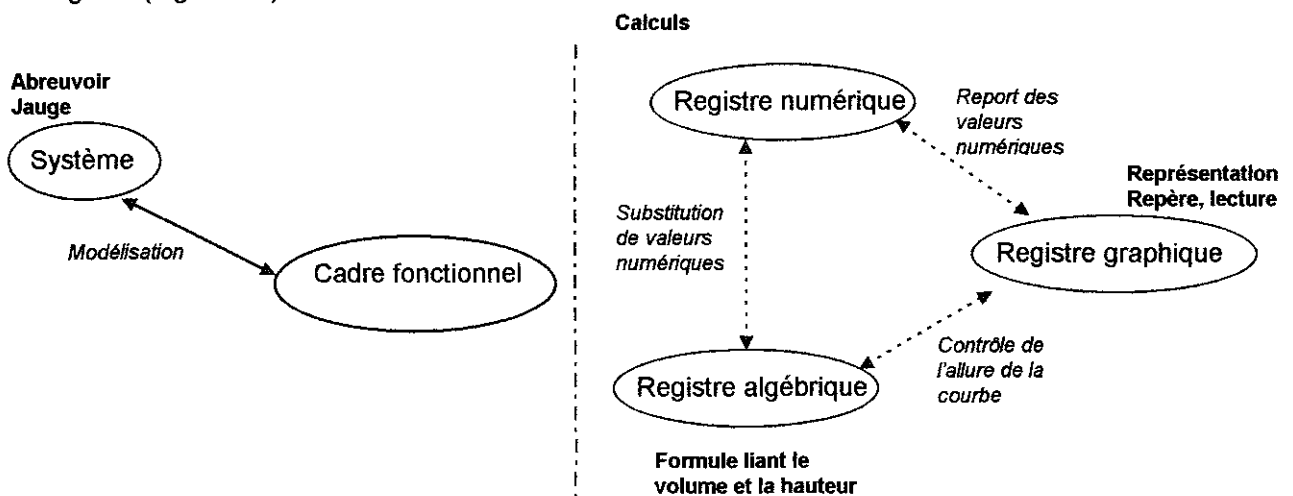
Calculs

Abreuvoir
Jauge

Système

Modélisation

Cadre fonctionnel

Registre numérique

Report des valeurs numériques

Substitution de valeurs numériques

Représentation
Repère, lecture

Registre graphique

Contrôle de l'allure de la courbe

Registre algébrique

Formule liant le volume et la hauteur